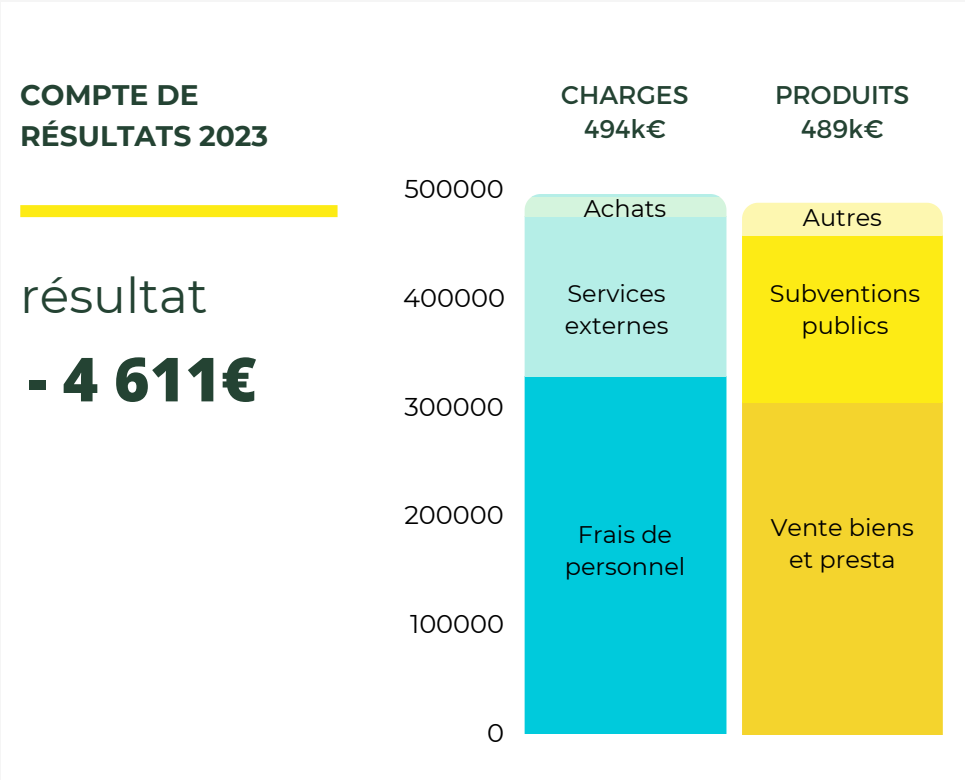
COMPTE DE RÉSULTATS 2023

résultat

- 4 611€

CHARGES
494k€

PRODUITS
489k€

500000
400000
300000
200000
100000
0

Achats
Services externes
Frais de personnel

Autres
Subventions publics
Vente biens et presta